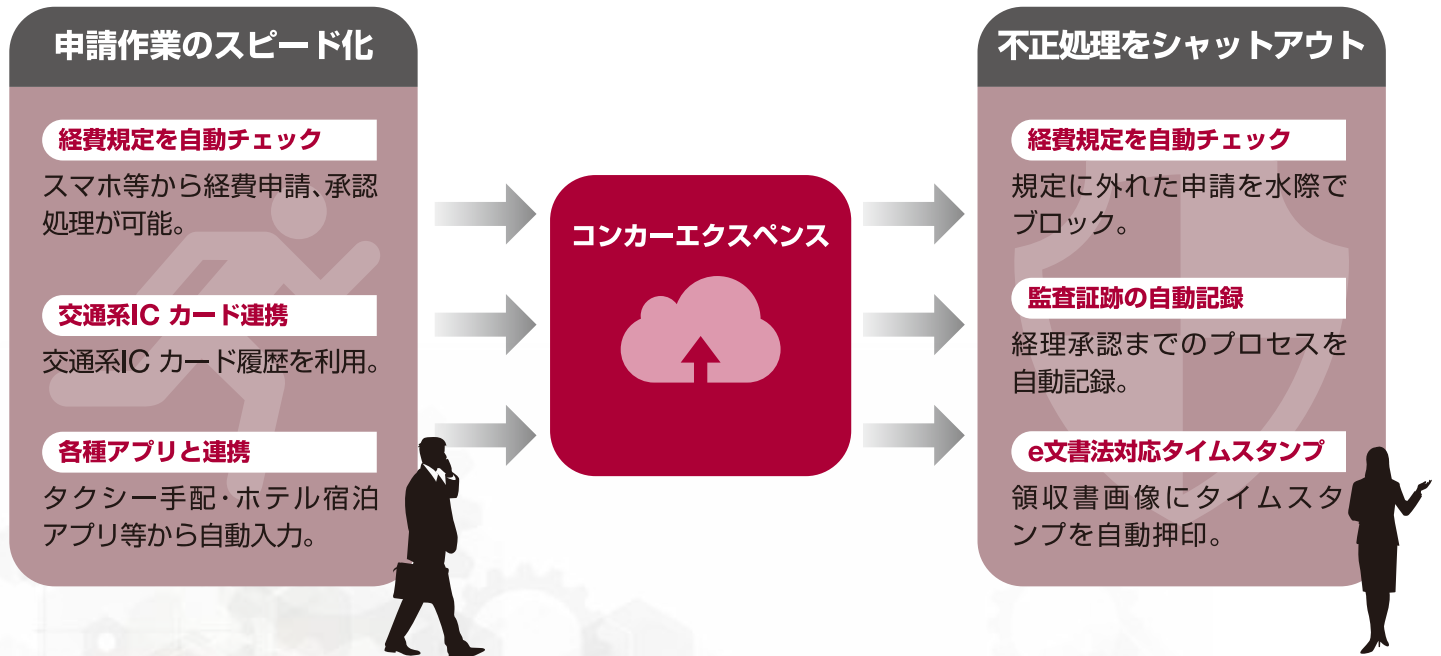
申請作業のスピード化

経費規定を自動チェック

スマホ等から経費申請、承認処理が可能。

交通系IC カード連携

交通系IC カード履歴を利用。

各種アプリと連携

タクシー手配・ホテル宿泊アプリ等から自動入力。

コンカーエクスペンス

不正処理をシャットアウト

経費規定を自動チェック

規定に外れた申請を水際でブロック。

監査証跡の自動記録

経理承認までのプロセスを自動記録。

e文書法対応タイムスタンプ

領収書画像にタイムスタンプを自動押印。